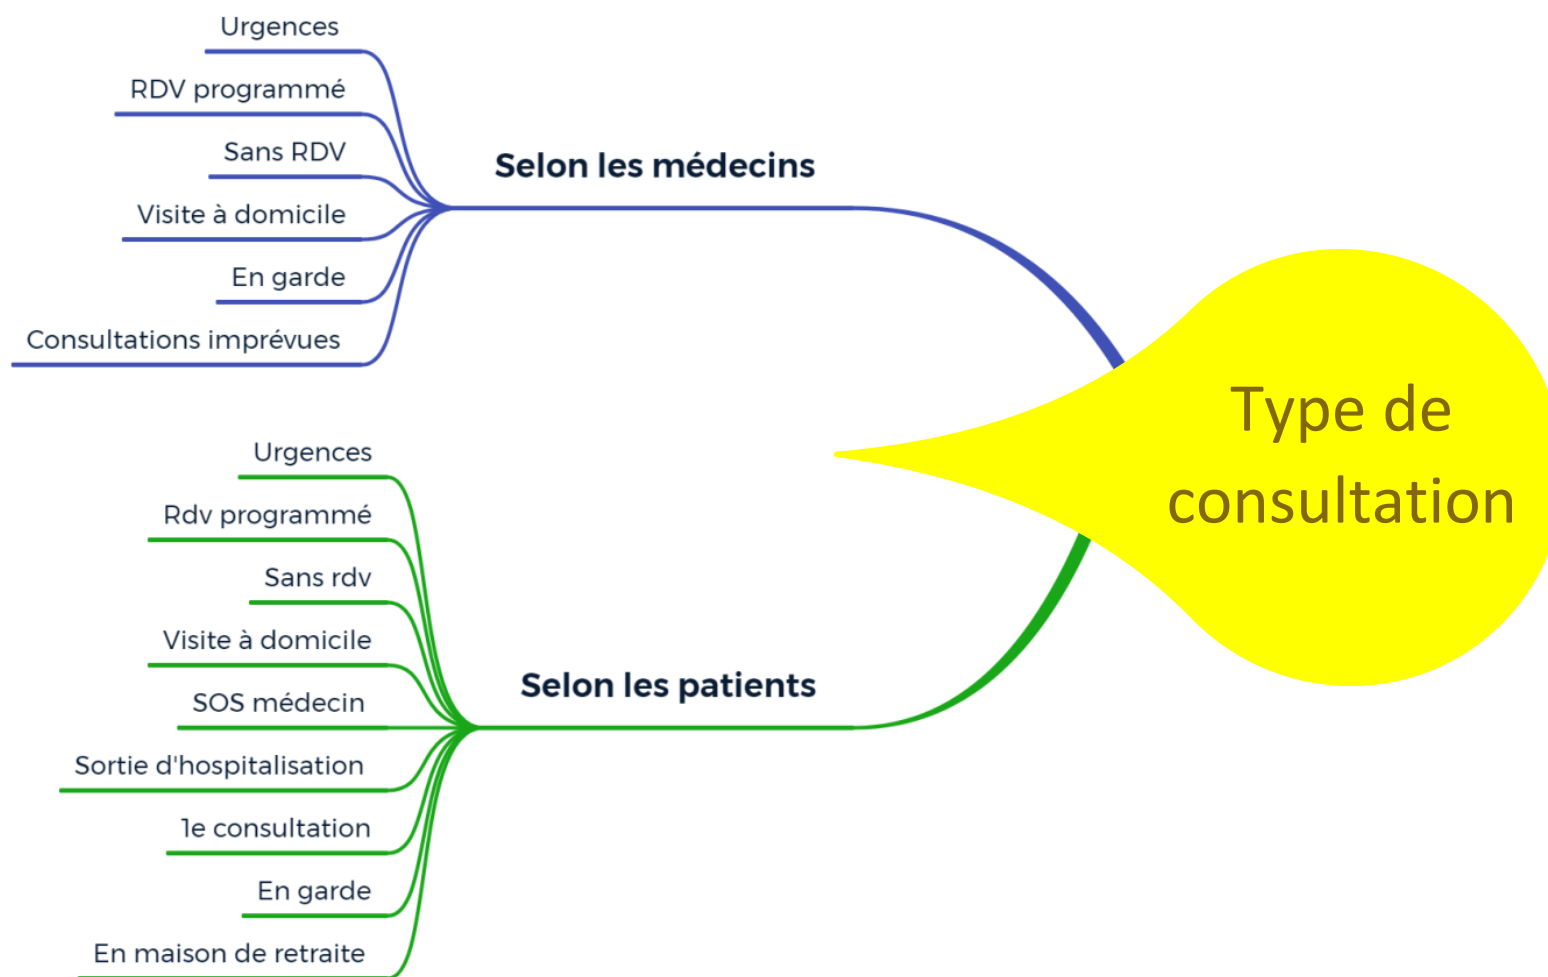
Type de consultation

Selon les médecins

Urgences

RDV programmé

Sans RDV

Visite à domicile

En garde

Consultations imprévues

Selon les patients

Urgences

Rdv programmé

Sans rdv

Visite à domicile

SOS médecin

Sortie d'hospitalisation

1e consultation

En garde

En maison de retraite